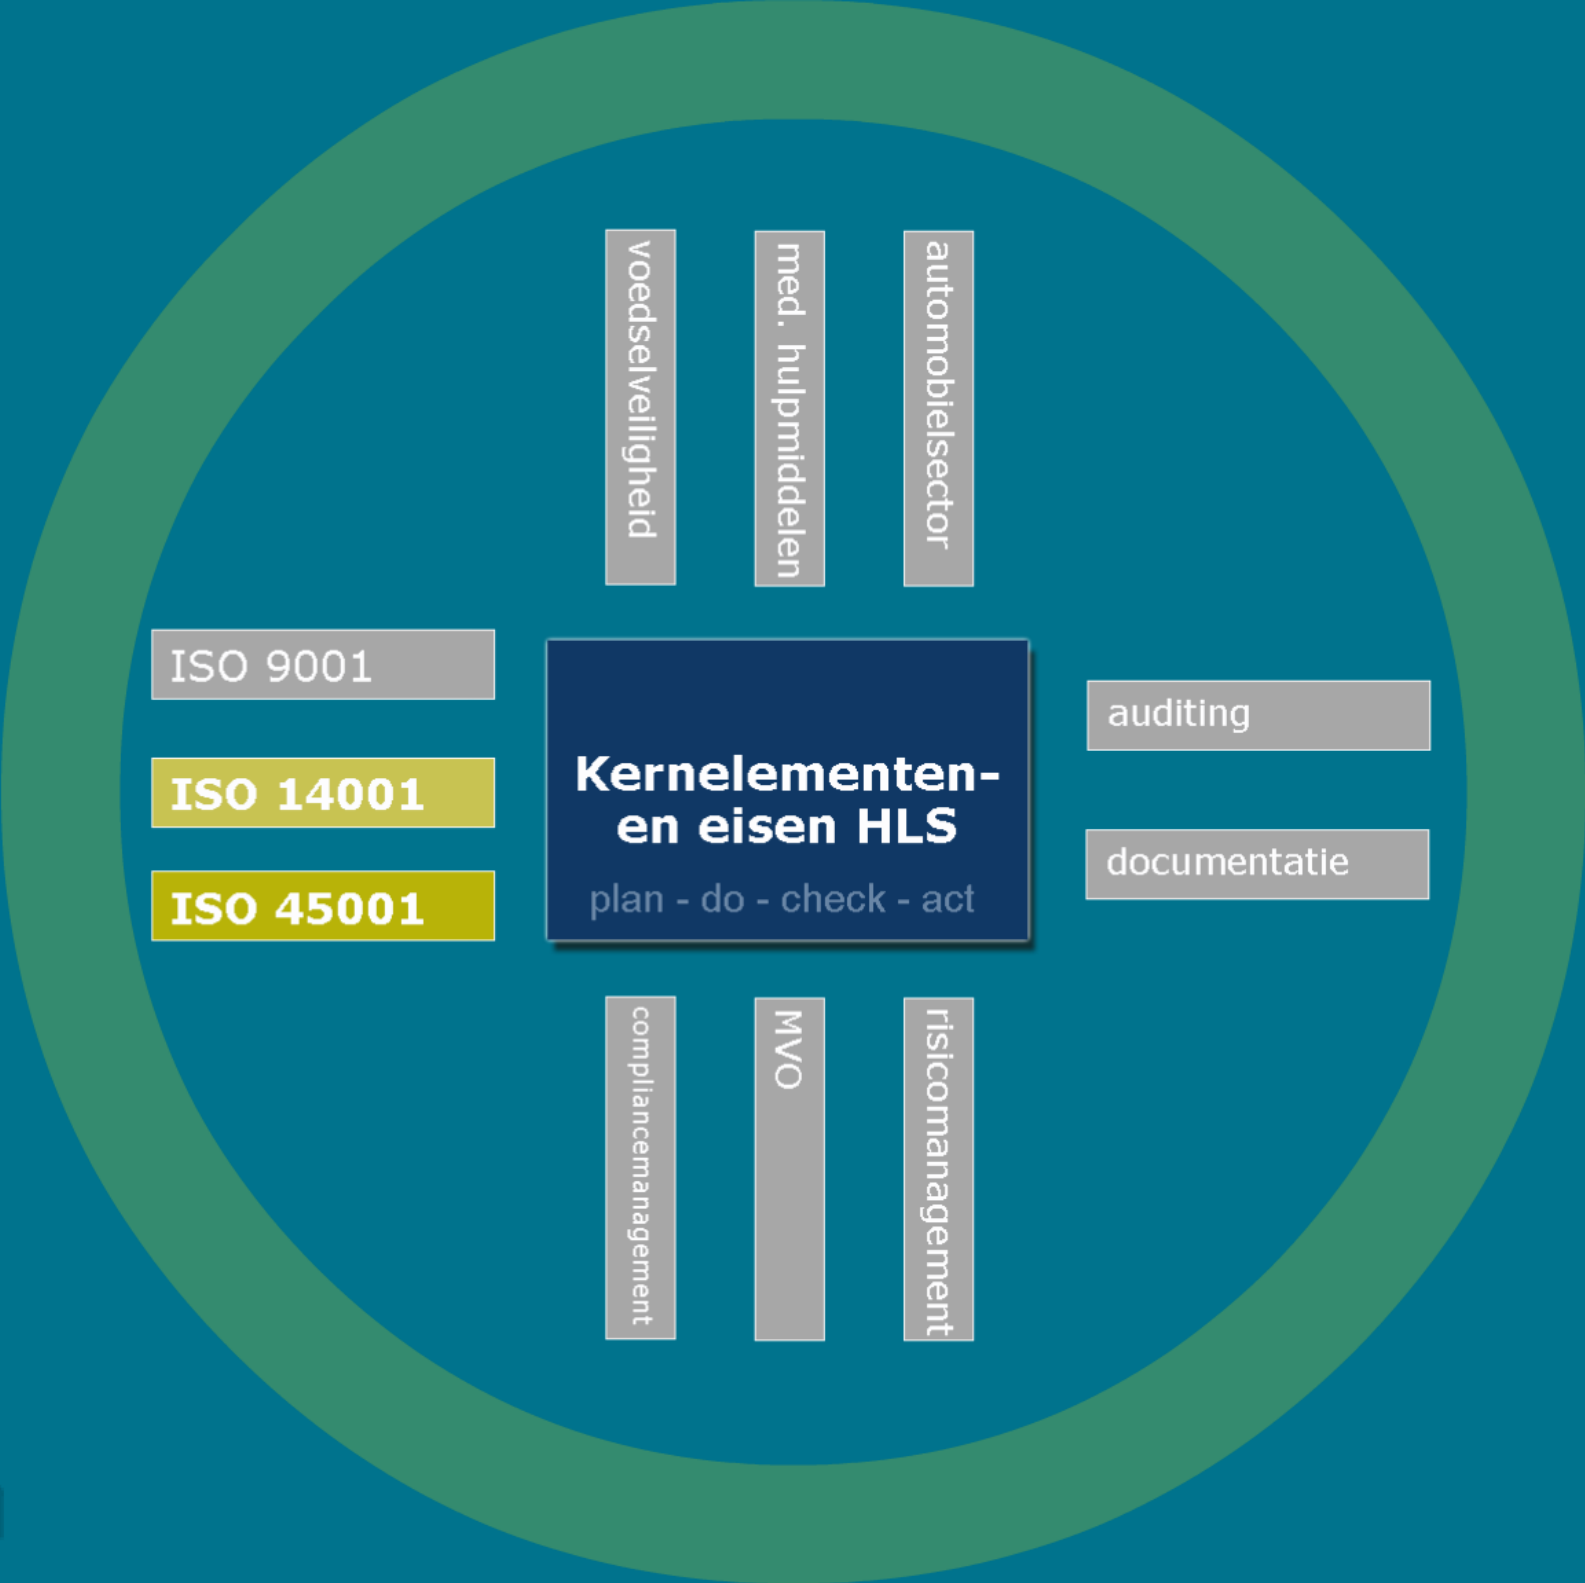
voedselveiligheid

med. hulpmiddelen

automobielsector

ISO 9001

ISO 14001

ISO 45001

Kernelementen- en eisen HLS

plan - do - check - act

auditing

documentatie

compliancemanagement

MVO

risicomanagement